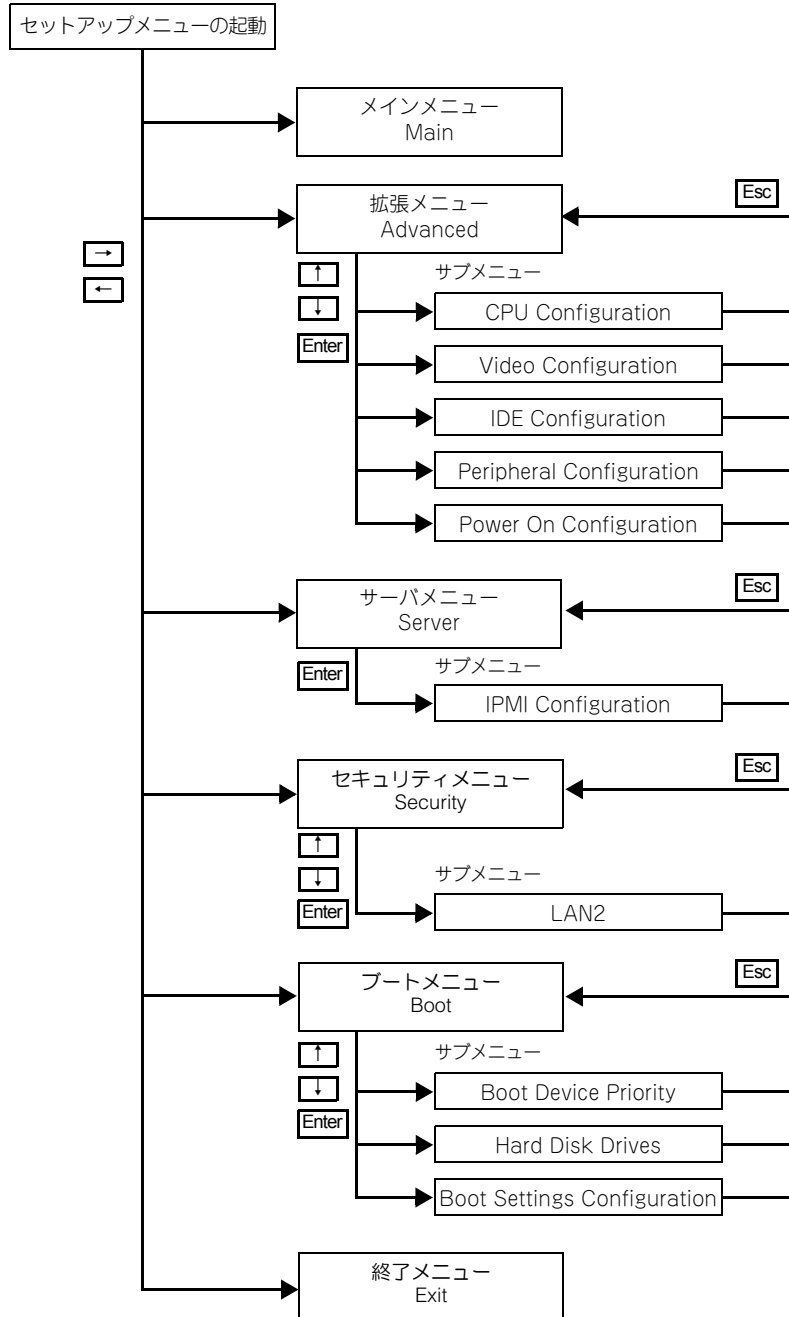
セットアップメニューの起動

→
←

メインメニュー
Main

Esc

拡張メニュー
Advanced

↑
↓
Enter

サブメニュー

CPU Configuration

Video Configuration

IDE Configuration

Peripheral Configuration

Power On Configuration

Esc

サーバメニュー
Server

Enter

サブメニュー

IPMI Configuration

Esc

セキュリティメニュー
Security

↑
↓
Enter

サブメニュー

LAN2

Esc

ブートメニュー
Boot

↑
↓
Enter

サブメニュー

Boot Device Priority

Hard Disk Drives

Boot Settings Configuration

終了メニュー
Exit